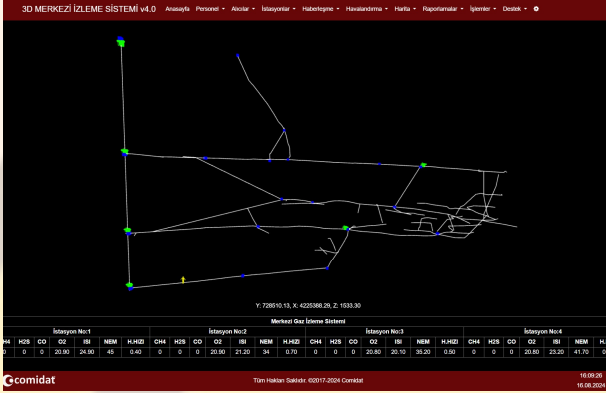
3D MERKEZİ İZLEME SİSTEMİ v4.0 Anasayfa Personel ▾ Alıcılar ▾ İstasyonlar ▾ Haberleşme ▾ Havalandırma ▾ Harita ▾ Raporlamalar ▾ İşlemler ▾ Destek ▾

Y: 728510.13, X: 4225388.29, Z: 1533.30

Merkezi Gaz İzleme Sistemi

| İstasyon No:1 | | | | | | | İstasyon No:2 | | | | | | | İstasyon No:3 | | | | | | | İstasyon No:4 | | | | | | |
|---|---|---|---|---|---|---|---|---|---|---|---|---|---|---|---|---|---|---|---|---|---|---|---|---|---|---|---|
| H4 | H2S | CO | O2 | ISI | NEM | H.HIZI | CH4 | H2S | CO | O2 | ISI | NEM | H.HIZI | CH4 | H2S | CO | O2 | ISI | NEM | H.HIZI | CH4 | H2S | CO | O2 | ISI | NEM | H. |
| 0 | 0 | 0 | 20.90 | 24.90 | 45 | 0.40 | 0 | 0 | 0 | 20.90 | 21.20 | 34 | 0.70 | 0 | 0 | 0 | 20.80 | 20.10 | 35.20 | 0.50 | 0 | 0 | 0 | 20.80 | 23.20 | 41.70 | 0 |

comidat

Tüm Hakları Saklıdır. ©2017-2024 Comidat

16:09:26
16.08.2024